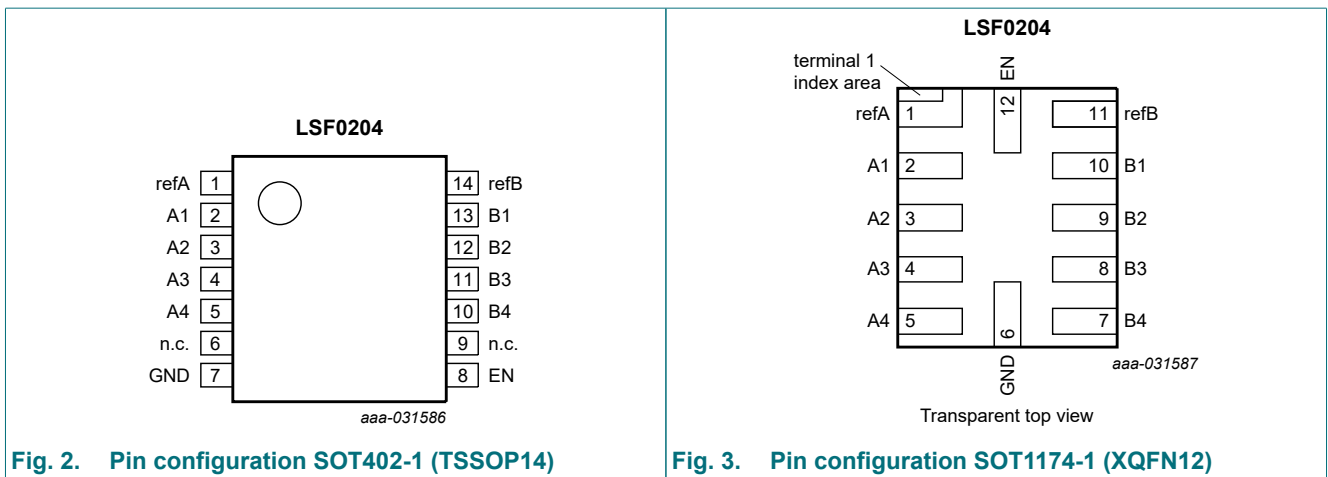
LSF0204

refA 1
A1 2
A2 3
A3 4
A4 5
n.c. 6
GND 7

14 refB
13 B1
12 B2
11 B3
10 B4
9 n.c.
8 EN

aaa-031586

Fig. 2. Pin configuration SOT402-1 (TSSOP14)

LSF0204

terminal 1 index area

EN
12

refA 1
A1 2
A2 3
A3 4
A4 5

11 refB
10 B1
9 B2
8 B3
7 B4

6
GND

aaa-031587

Transparent top view

Fig. 3. Pin configuration SOT1174-1 (XQFN12)